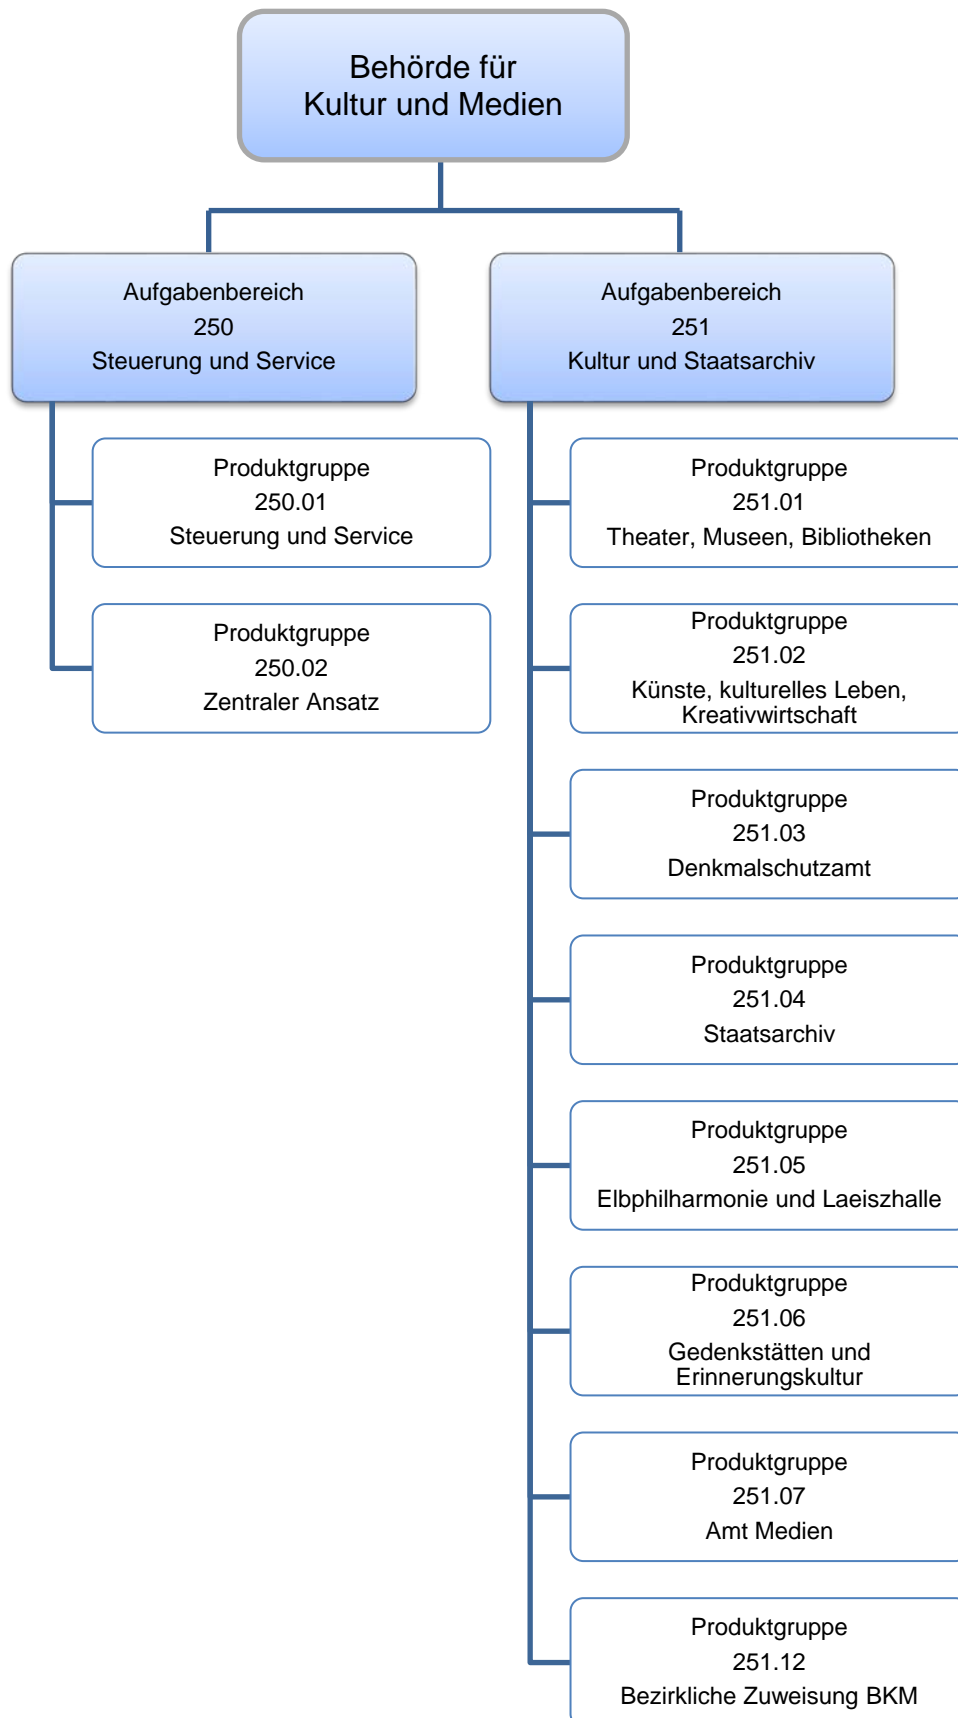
Behörde für
Kultur und Medien

Aufgabenbereich
250
Steuerung und Service

Produktgruppe
250.01
Steuerung und Service

Produktgruppe
250.02
Zentraler Ansatz

Aufgabenbereich
251
Kultur und Staatsarchiv

Produktgruppe
251.01
Theater, Museen, Bibliotheken

Produktgruppe
251.02
Künste, kulturelles Leben, Kreativwirtschaft

Produktgruppe
251.03
Denkmalschutzamt

Produktgruppe
251.04
Staatsarchiv

Produktgruppe
251.05
Elbphilharmonie und Laeiszhalle

Produktgruppe
251.06
Gedenkstätten und Erinnerungskultur

Produktgruppe
251.07
Amt Medien

Produktgruppe
251.12
Bezirkliche Zuweisung BKM